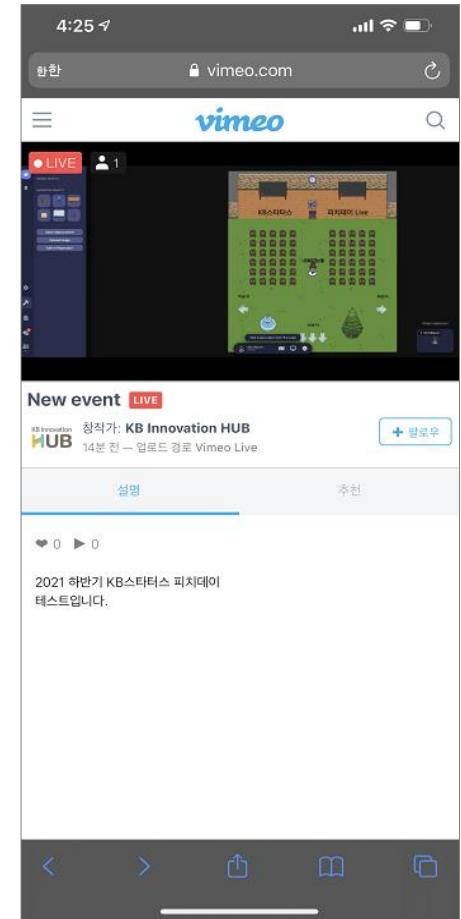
4:25

가가

vimeo.com

vimeo

LIVE 1

KB스타터스

피치데이 Live

New event LIVE

KB Innovation HUB

창작가: KB Innovation HUB

14분 전 — 업로드 경로 Vimeo Live

+ 팔로우

설명

추천

0 0

2021 하반기 KB스타터스 피치데이 테스트입니다.